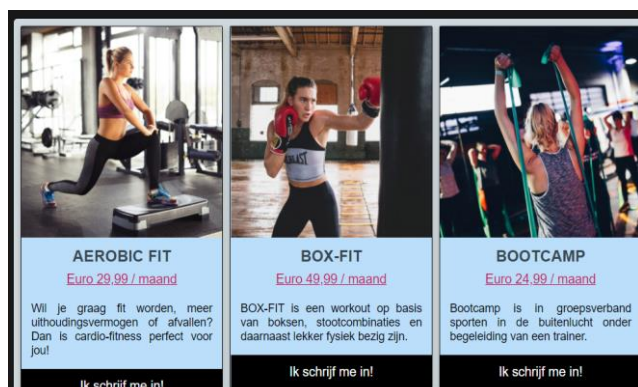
AEROBIC FIT

Euro 29,99 / maand

Wil je graag fit worden, meer uithoudingsvermogen of afvallen? Dan is cardio-fitness perfect voor jou!

Ik schrijf me in!

BOX-FIT

Euro 49,99 / maand

BOX-FIT is een workout op basis van boksen, stootcombinaties en daarnaast lekker fysiek bezig zijn.

Ik schrijf me in!

BOOTCAMP

Euro 24,99 / maand

Bootcamp is in groepsverband sporten in de buitenlucht onder begeleiding van een trainer.

Ik schrijf me in!